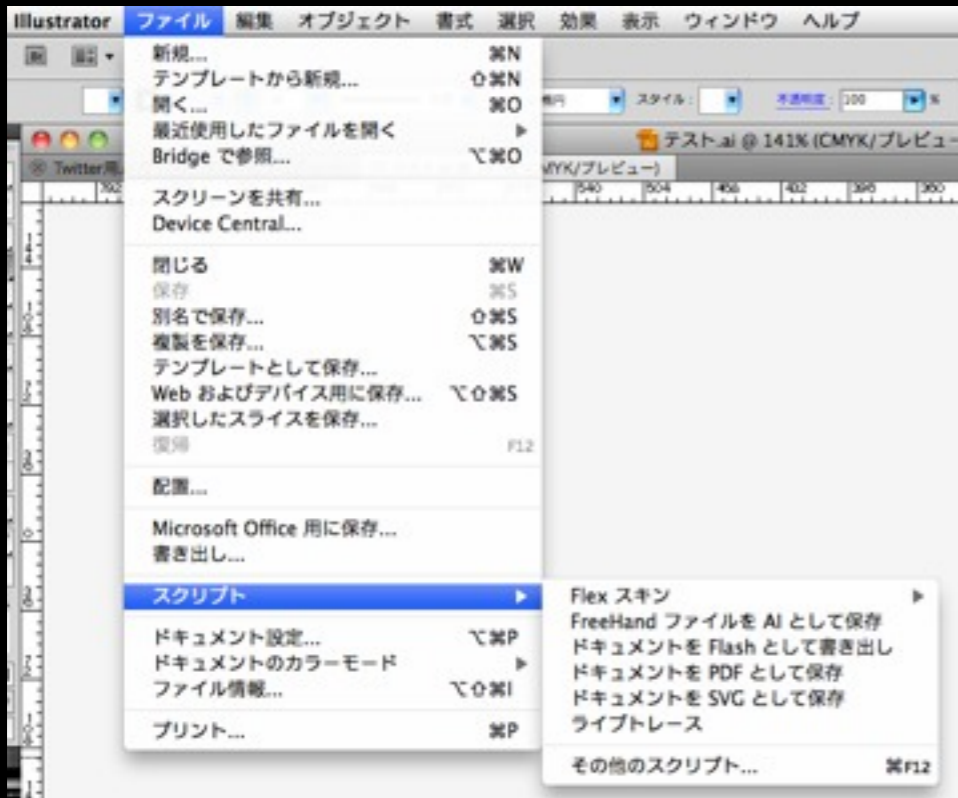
Illustrator ファイル 編集 オブジェクト 書式 選択 効果 表示 ウィンドウ ヘルプ

新規... ⌘N
テンプレートから新規... ⇧⌘N
開く... ⌘O
最近使用したファイルを開く ▶
Bridge で参照... ⌥⌘O

スクリーンを共有...
Device Central...

閉じる ⌘W
保存 ⌘S
別名で保存... ⇧⌘S
複製を保存... ⌥⌘S
テンプレートとして保存...
Web およびデバイス用に保存... ⌥⇧⌘S
選択したスライスを保存...
復帰 F12

配置...

Microsoft Office 用に保存...
書き出し...

スクリプト ▶

ドキュメント設定... ⌥⌘P
ドキュメントのカラーモード ▶
ファイル情報... ⌥⇧⌘I

プリント... ⌘P

Flex スキン ▶
FreeHand ファイルを AI として保存
ドキュメントを Flash として書き出し
ドキュメントを PDF として保存
ドキュメントを SVG として保存
ライブトレース

その他のスクリプト... ⌘F12

スタイル：
不透明度：100 %

テスト.ai @ 141% (CMYK/プレビュー
Twitter用
MYK/プレビュー)
792
540 504 468 432 396 360